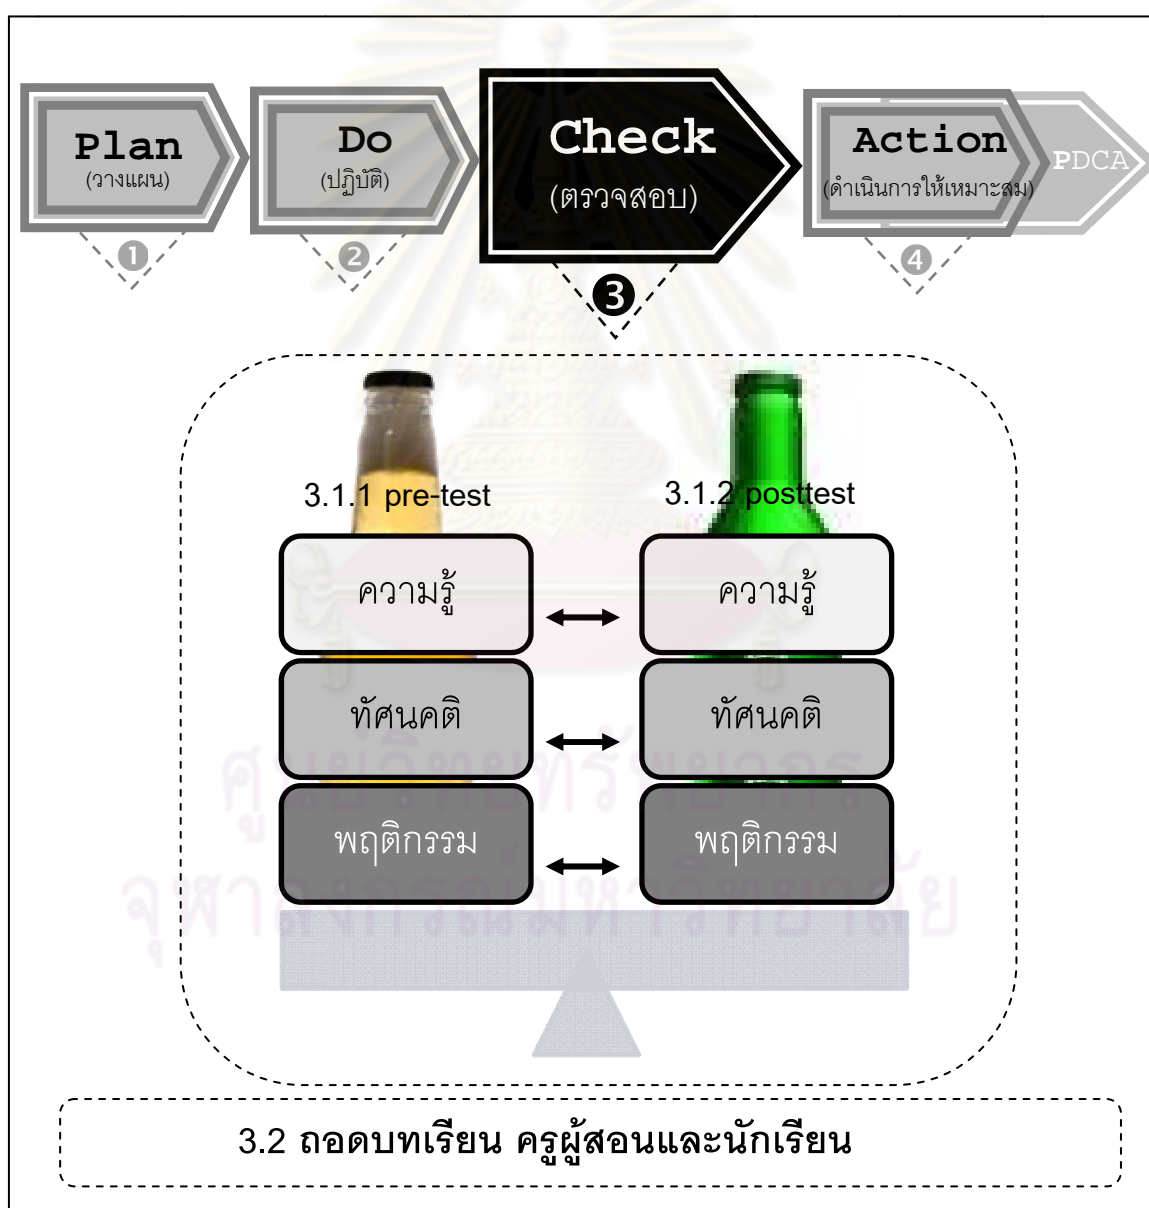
Plan
(วางแผน)
❶

Do
(ปฏิบัติ)
❷

Check
(ตรวจสอบ)
❸

Action
(ดำเนินการให้เหมาะสม)
❹

PDCA

3.1.1 pre-test

3.1.2 posttest

ความรู้ ↔ ความรู้

ทัศนคติ ↔ ทัศนคติ

พฤติกรรม ↔ พฤติกรรม

ศูนย์วิทยทรัพยากร
จุฬาลงกรณ์มหาวิทยาลัย

3.2 ถอดบทเรียน ครูผู้สอนและนักเรียน